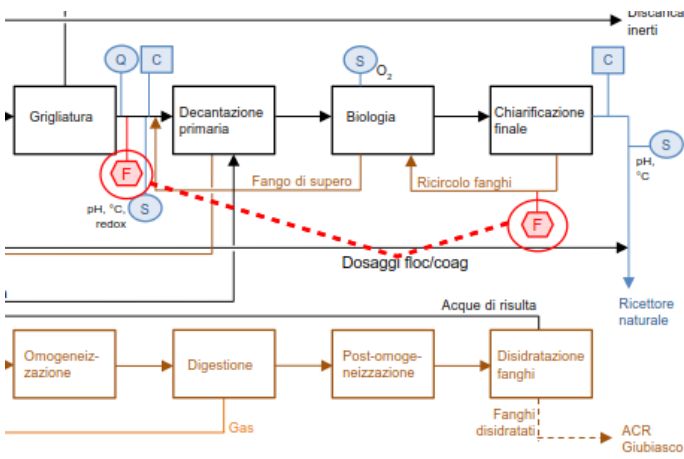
Discarica inerti

Q

C

Grigliatura

Decantazione primaria

S

$O_2$

Biologia

Chiarificazione finale

C

S

pH, °C

F

pH, °C, redox

S

Fango di supero

Ricircolo fanghi

F

Dosaggi floc/coag

Ricettore naturale

Acque di risulta

Omogeneizzazione

Digestione

Post-omogeneizzazione

Disidratazione fanghi

Gas

Fanghi disidratati

ACR Giubiasco